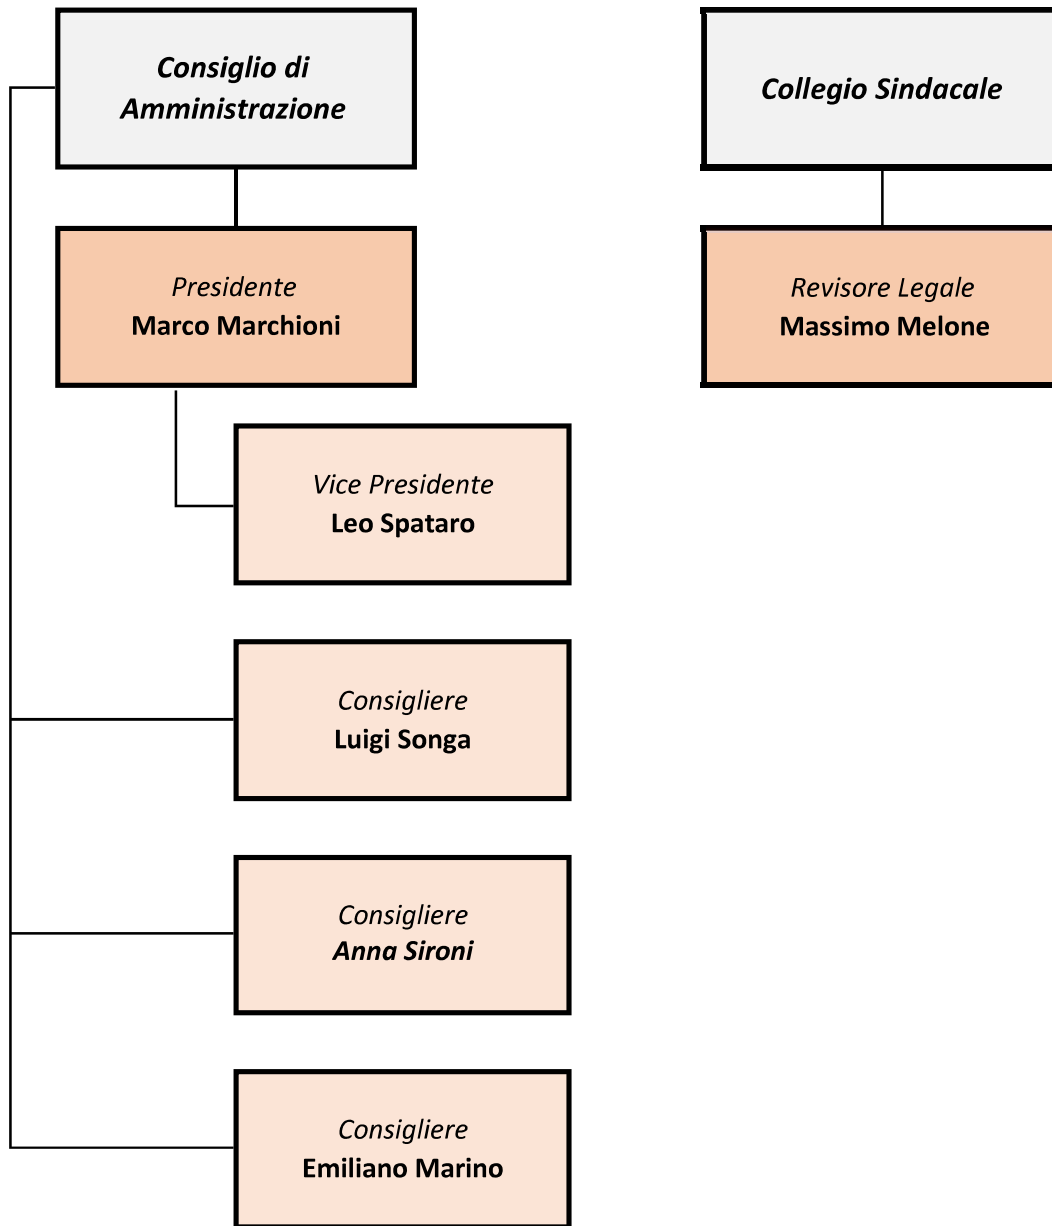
Consiglio di Amministrazione

Presidente
Marco Marchioni

Vice Presidente
Leo Spataro

Consigliere
Luigi Songa

Consigliere
Anna Sironi

Consigliere
Emiliano Marino

Collegio Sindacale

Revisore Legale
Massimo Melone